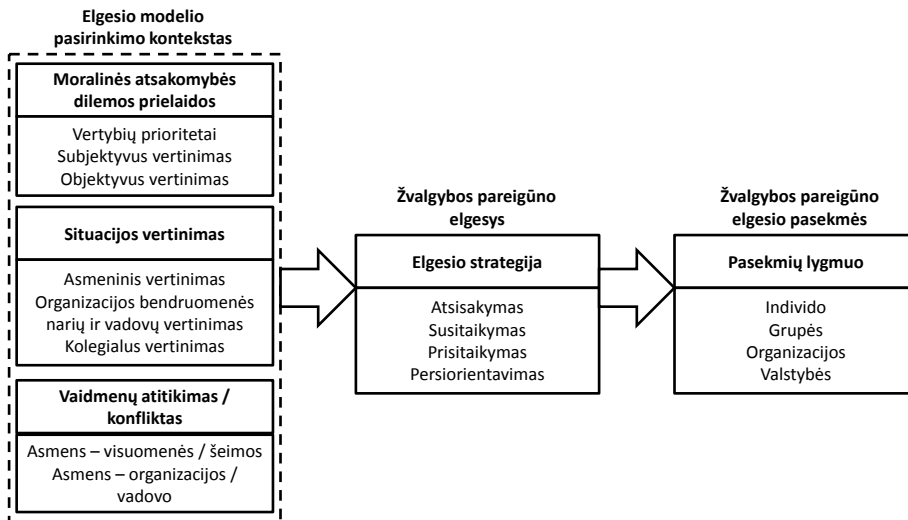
Elgesio modelio pasirinkimo kontekstas

Moralinės atsakomybės dilemos prielaidos

Vertybių prioritetai
Subjektyvus vertinimas
Objektyvus vertinimas

Situacijos vertinimas

Asmeninis vertinimas
Organizacijos bendruomenės narių ir vadovų vertinimas
Kolegialus vertinimas

Vaidmenų atitikimas / konfliktas

Asmens – visuomenės / šeimos
Asmens – organizacijos / vadovo

Žvalgybos pareigūno elgesys

Elgesio strategija

Atsisakymas
Susitaikymas
Prisitaikymas
Persiorientavimas

Žvalgybos pareigūno elgesio pasekmės

Pasekmių lygmuo

Individo
Grupės
Organizacijos
Valstybės